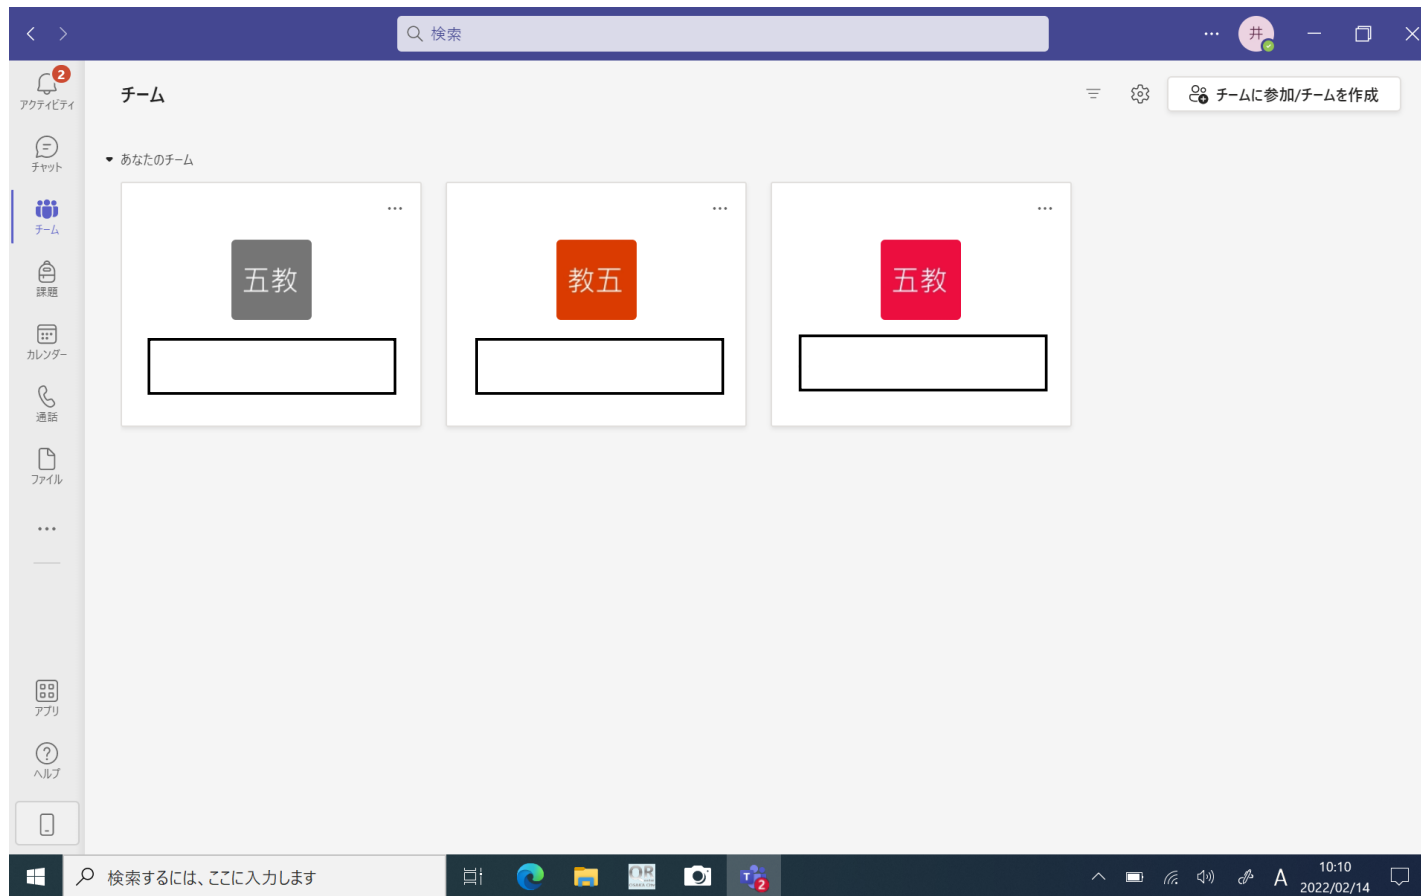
検索

井

2
アクティビティ

チャット

チーム

課題

カレンダー

通話

ファイル

...

アプリ

ヘルプ

チーム

チームに参加/チームを作成

あなたのチーム

...
五教

...
教五

...
五教

検索するには、ここに入力します

2

A

10:10
2022/02/14